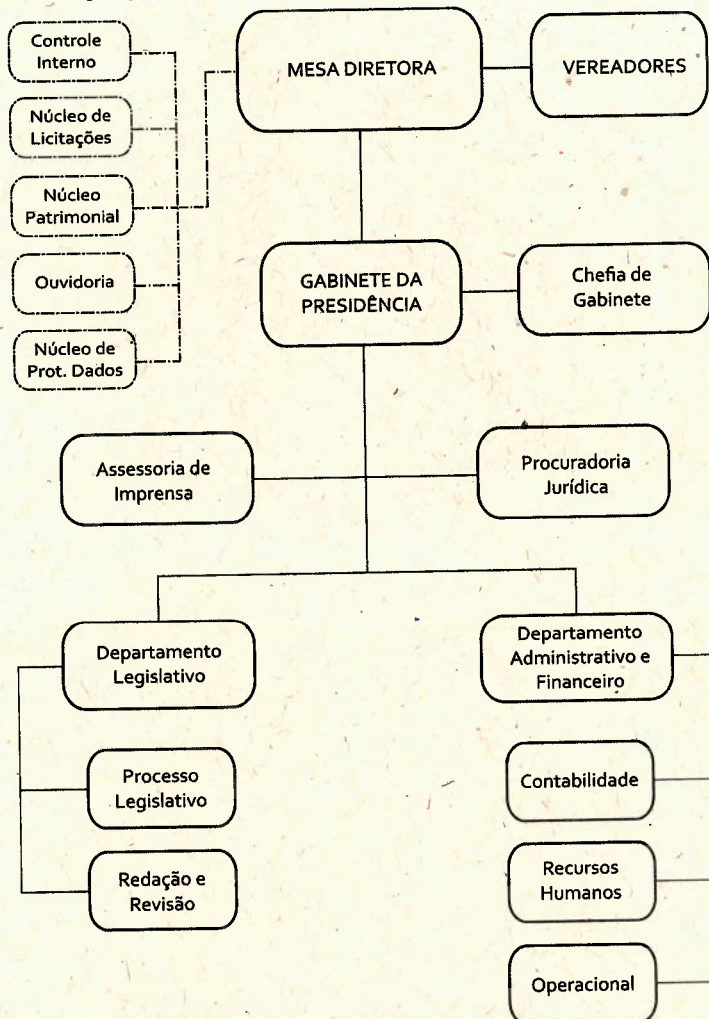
Controle Interno

Núcleo de Licitações

Núcleo Patrimonial

Ouvidoria

Núcleo de Prot. Dados

MESA DIRETORA

VEREADORES

GABINETE DA PRESIDÊNCIA

Chefia de Gabinete

Assessoria de Imprensa

Procuradoria Jurídica

Departamento Legislativo

Departamento Administrativo e Financeiro

Processo Legislativo

Redação e Revisão

Contabilidade

Recursos Humanos

Operacional